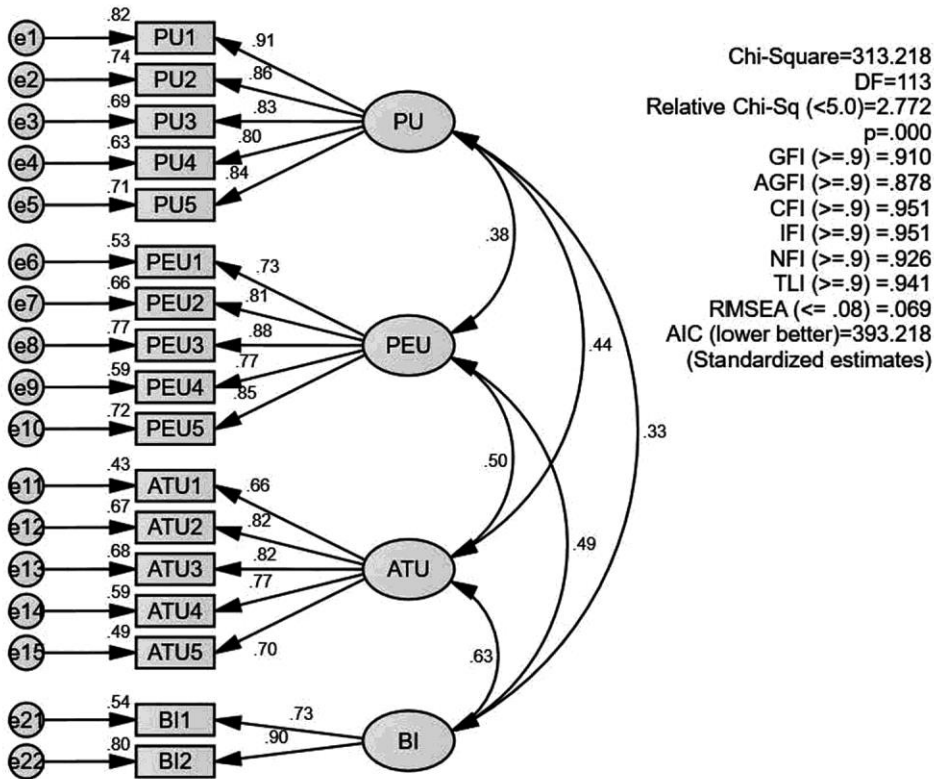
e1 .82 PU1 .91
e2 .74 PU2 .86
e3 .69 PU3 .83
e4 .63 PU4 .80
e5 .71 PU5 .84
PU

Chi-Square=313.218
DF=113
Relative Chi-Sq (<5.0)=2.772
p=.000
GFI (>=.9) =.910
AGFI (>=.9) =.878
CFI (>=.9) =.951
IFI (>=.9) =.951
NFI (>=.9) =.926
TLI (>=.9) =.941
RMSEA (<= .08) =.069
AIC (lower better)=393.218
(Standardized estimates)

.38

e6 .53 PEU1 .73
e7 .66 PEU2 .81
e8 .77 PEU3 .88
e9 .59 PEU4 .77
e10 .72 PEU5 .85
PEU

.44

.33

.50

e11 .43 ATU1 .66
e12 .67 ATU2 .82
e13 .68 ATU3 .82
e14 .59 ATU4 .77
e15 .49 ATU5 .70
ATU

.49

.63

e21 .54 BI1 .73
e22 .80 BI2 .90
BI